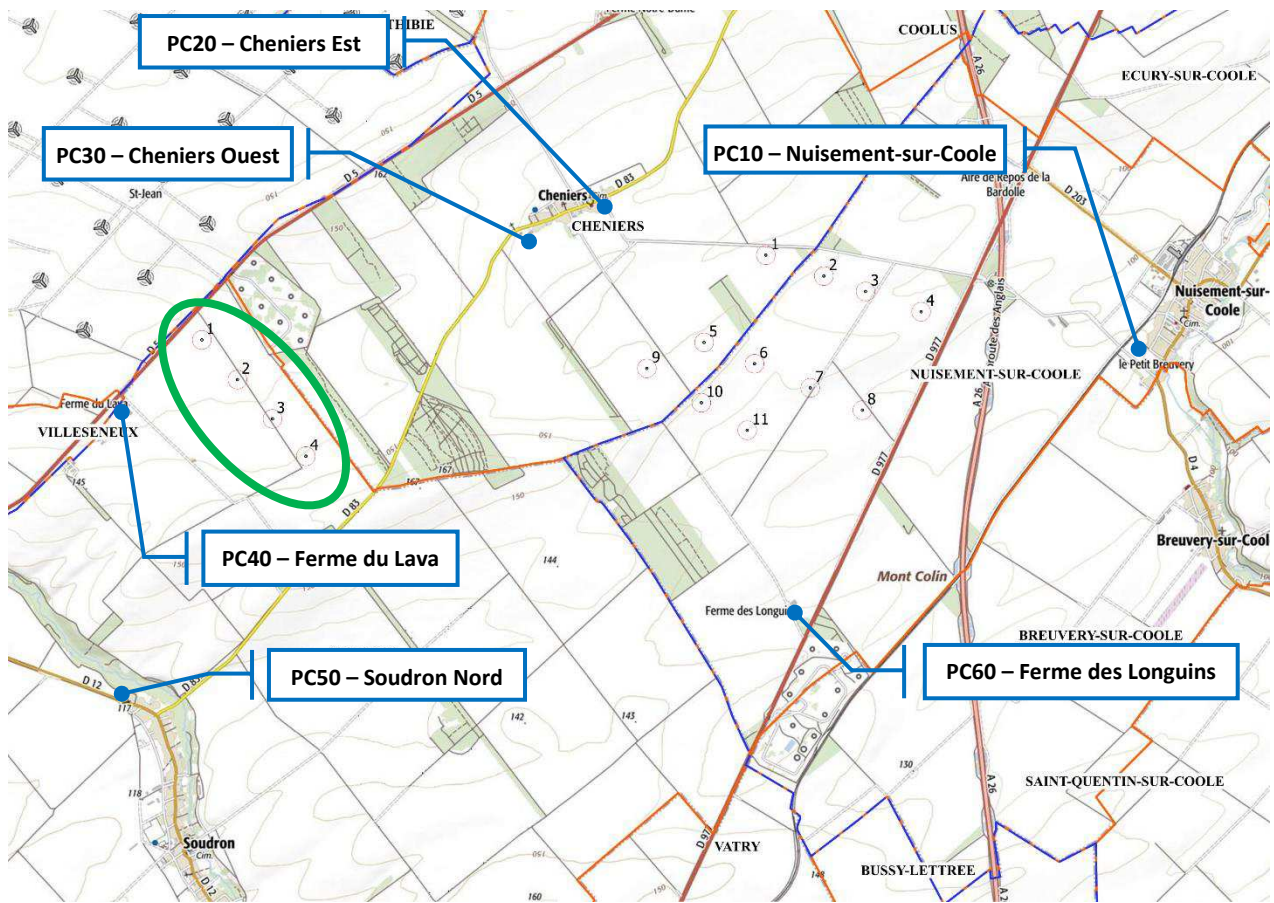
PC20 – Cheniers Est

THIBIE

Ferme Notre Dame

COOLUS

ECURY-SUR-COOLE

PC30 – Cheniers Ouest

PC10 – Nuisement-sur-Coole

St-Jean

D 5

Cheniers

CHENIERS

D 83

Aire de Repos de la Bardolle

D 203

1

2

3

4

5

6

7

8

9

10

11

1

2

3

4

Nuisement-sur-Coole

le Petit Breuvery

NUISEMENT-SUR-COOLE

Ferme du Lava

VILLESENEUX

A 26

D 977

D 4

Breuvery-sur-Cool

PC40 – Ferme du Lava

144

Mont Colin

Ferme des Longuins

BREUVERY-SUR-COOLE

PC50 – Soudron Nord

PC60 – Ferme des Longuins

D 12

117

142

143

130

SAINT-QUENTIN-SUR-COOLE

118

Soudron

VATRY

BUSSY-LETTREE

160